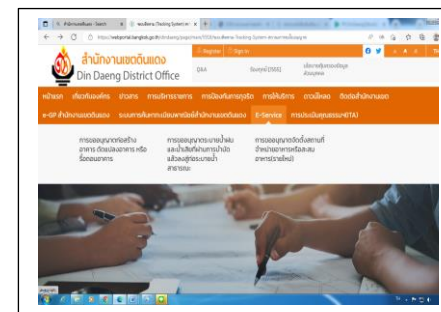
สำนักงานเขตดินแดง
Din Daeng District Office

Register | Sign in

Q&A

หน้าแรก | เกี่ยวกับองค์กร | ข่าวสาร | การบริการราชการ | การป้องกันการทุจริต | การให้บริการ | ดาวน์โหลด | ติดต่อสำนักงานเขต

e-GP สำนักงานเขตดินแดง | ระบบการรับเรื่องราวร้องทุกข์สำนักงานเขตดินแดง | E-Service | การประเมินคุณธรรม(ITA)

การขออนุญาตก่อสร้างอาคาร ดัดแปลงอาคาร หรือรื้อถอนอาคาร

การขออนุญาตระบายน้ำทิ้งและน้ำเสียที่ผ่านการบำบัดแล้วลงสู่ท่อระบายน้ำสาธารณะ

การขออนุญาตติดตั้งสถานที่(สำหรับอาคารหรือสะพาน)